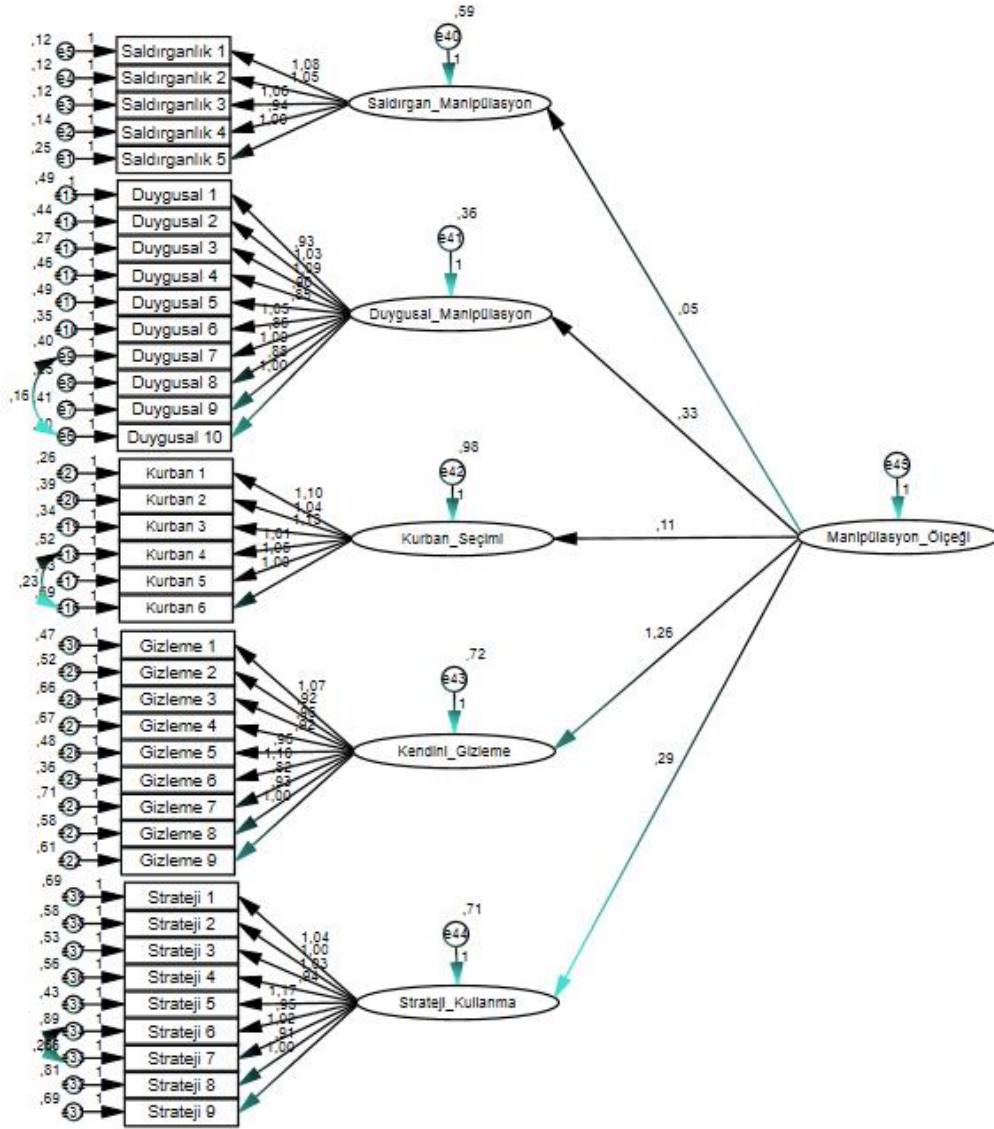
,59
e40
1
Saldırgan_Manipülasyon
,12 e5 1 Saldırganlık 1
,12 e4 1 Saldırganlık 2
,12 e3 1 Saldırganlık 3
,14 e2 1 Saldırganlık 4
,25 e1 1 Saldırganlık 5
1,08
1,05
1,00
,94
1,00

,36
e41
1
Duygusal_Manipülasyon
,49 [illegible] 1 Duygusal 1
,44 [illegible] 1 Duygusal 2
,27 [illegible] 1 Duygusal 3
,46 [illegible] 1 Duygusal 4
,49 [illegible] 1 Duygusal 5
,35 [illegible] 1 Duygusal 6
,40 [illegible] 1 Duygusal 7
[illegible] 1 Duygusal 8
,16 ,41 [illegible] 1 Duygusal 9
,40 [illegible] 1 Duygusal 10
,93
1,03
1,03
1,09
,90
,85
1,05
,86
1,08
,88
1,00

,05
,33

,98
e42
1
Kurban_Seçimi
,26 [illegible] 1 Kurban 1
,39 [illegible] 1 Kurban 2
,34 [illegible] 1 Kurban 3
,52 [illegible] 1 Kurban 4
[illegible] 1 Kurban 5
,23 ,59 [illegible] 1 Kurban 6
1,10
1,04
1,13
1,01
1,05
1,00

,11
e45
1
Manipülasyon_Ölçeği

1,26

,72
e43
1
Kendini_Gizleme
,47 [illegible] 1 Gizleme 1
,52 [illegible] 1 Gizleme 2
,66 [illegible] 1 Gizleme 3
,67 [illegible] 1 Gizleme 4
,48 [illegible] 1 Gizleme 5
,36 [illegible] 1 Gizleme 6
,71 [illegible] 1 Gizleme 7
,58 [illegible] 1 Gizleme 8
,61 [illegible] 1 Gizleme 9
1,07
,92
,95
,82
,95
1,10
,82
,93
1,00

,29

,71
e44
1
Strateji_Kullanma
,69 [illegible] 1 Strateji 1
,58 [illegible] 1 Strateji 2
,53 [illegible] 1 Strateji 3
,56 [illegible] 1 Strateji 4
,43 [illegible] 1 Strateji 5
,89 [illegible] 1 Strateji 6
,26 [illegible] 1 Strateji 7
,81 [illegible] 1 Strateji 8
,69 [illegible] 1 Strateji 9
1,04
1,00
1,03
,93
1,17
,96
1,08
,91
1,00